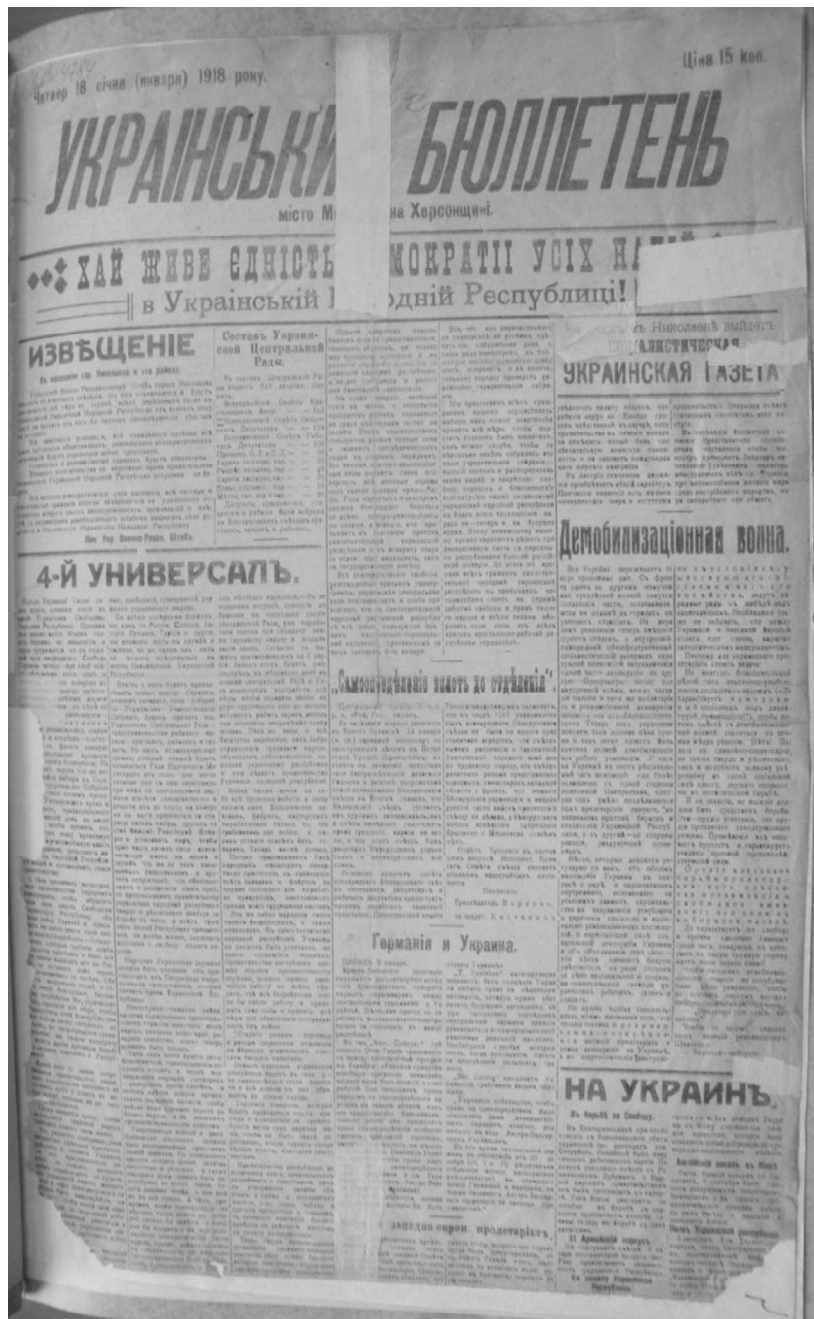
Четвер 18 січня (января) 1918 року.

Ціна 15 коп.

УКРАЇНСЬКИ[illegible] БЮЛЛЕТЕНЬ

місто М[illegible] на Херсонщині.

ХАЙ ЖИВЕ ЄДНІСТЬ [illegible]МОКРАТІЇ УСІХ НА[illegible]
в Українській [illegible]одній Республиці!

ИЗВѢЩЕНІЕ

Составъ Украинской Центральной Рады.

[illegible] Николаевъ выйдетъ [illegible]ЦІАЛИСТИЧЕСКАЯ
УКРАИНСКАЯ ГАЗЕТА

4-Й УНИВЕРСАЛЪ.

Демобилизаціонная война.

„Самоопредѣленіе вплоть до отдѣленія".

Германія и Украина.

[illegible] западно-европ. пролетаріатъ

НА УКРАИНѢ.

Въ борьбѣ за Свободу.

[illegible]